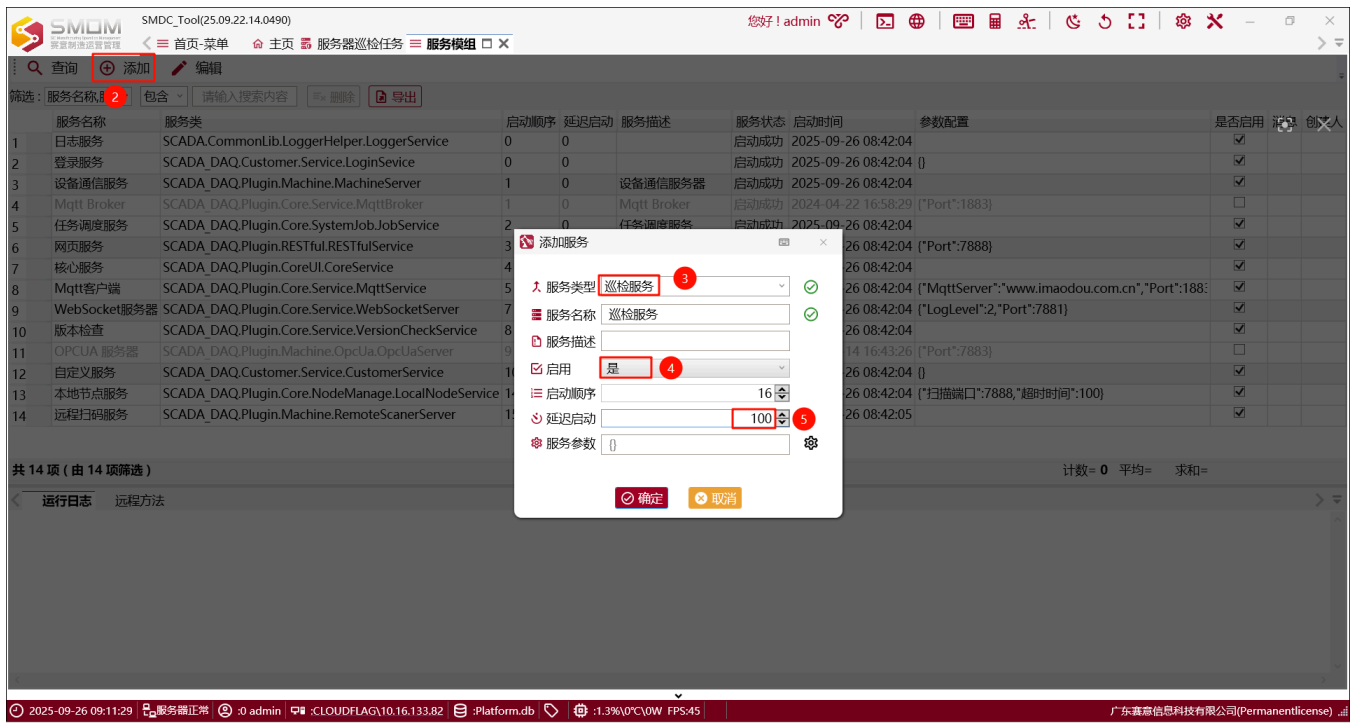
SMDM
赛意制造运营管理
SMDC_Tool(25.09.22.14.0490)
首页-菜单　主页　服务器巡检任务　服务模组
您好！admin

查询　添加　编辑
2
筛选: 服务名称,服 包含 请输入搜索内容 删除 导出

| | 服务名称 | 服务类 | 启动顺序 | 延迟启动 | 服务描述 | 服务状态 | 启动时间 | 参数配置 | 是否启用 | 运 | 创人 |
|---|---|---|---|---|---|---|---|---|---|---|---|
| 1 | 日志服务 | SCADA.CommonLib.LoggerHelper.LoggerService | 0 | 0 | | 启动成功 | 2025-09-26 08:42:04 | | ☑ | | |
| 2 | 登录服务 | SCADA_DAQ.Customer.Service.LoginService | 0 | 0 | | 启动成功 | 2025-09-26 08:42:04 | {} | ☑ | | |
| 3 | 设备通信服务 | SCADA_DAQ.Plugin.Machine.MachineServer | 1 | 0 | 设备通信服务器 | 启动成功 | 2025-09-26 08:42:04 | | ☑ | | |
| 4 | Mqtt Broker | SCADA_DAQ.Plugin.Core.Service.MqttBroker | 1 | 0 | Mqtt Broker | 启动成功 | 2024-04-22 16:58:29 | {"Port":1883} | ☐ | | |
| 5 | 任务调度服务 | SCADA_DAQ.Plugin.Core.SystemJob.JobService | 2 | 0 | 任务调度服务 | 启动成功 | 2025-09-26 08:42:04 | | ☑ | | |
| 6 | 网页服务 | SCADA_DAQ.Plugin.RESTful.RESTfulService | 3 | | | | 26 08:42:04 | {"Port":7888} | ☑ | | |
| 7 | 核心服务 | SCADA_DAQ.Plugin.CoreUI.CoreService | 4 | | | | 26 08:42:04 | | ☑ | | |
| 8 | Mqtt客户端 | SCADA_DAQ.Plugin.Core.Service.MqttService | 5 | | | | 26 08:42:04 | {"MqttServer":"www.imaodou.com.cn","Port":188 | ☑ | | |
| 9 | WebSocket服务器 | SCADA_DAQ.Plugin.Core.Service.WebSocketServer | 7 | | | | 26 08:42:04 | {"LogLevel":2,"Port":7881} | ☑ | | |
| 10 | 版本检查 | SCADA_DAQ.Plugin.Core.Service.VersionCheckService | 8 | | | | 26 08:42:04 | | ☑ | | |
| 11 | OPCUA 服务器 | SCADA_DAQ.Plugin.Machine.OpcUa.OpcUaServer | 9 | | | | 14 16:43:26 | {"Port":7883} | ☐ | | |
| 12 | 自定义服务 | SCADA_DAQ.Customer.Service.CustomerService | 10 | | | | 26 08:42:04 | {} | ☑ | | |
| 13 | 本地节点服务 | SCADA_DAQ.Plugin.Core.NodeManage.LocalNodeService | 14 | | | | 26 08:42:04 | {"扫描端口":7888,"超时时间":100} | ☑ | | |
| 14 | 远程扫码服务 | SCADA_DAQ.Plugin.Machine.RemoteScanerServer | 15 | | | | 26 08:42:05 | | ☑ | | |

共 14 项（由 14 项筛选） 计数= 0 平均= 求和=
运行日志　远程方法

添加服务
服务类型 巡检服务 3
服务名称 巡检服务
服务描述
启用 是 4
启动顺序 16
延迟启动 100 5
服务参数 {}
确定　取消

2025-09-26 09:11:29 服务器正常 :0 admin :CLOUDFLAG\10.16.133.82 :Platform.db :1.3%\0℃\0W FPS:45 广东赛意信息科技有限公司(Permanentlicense)